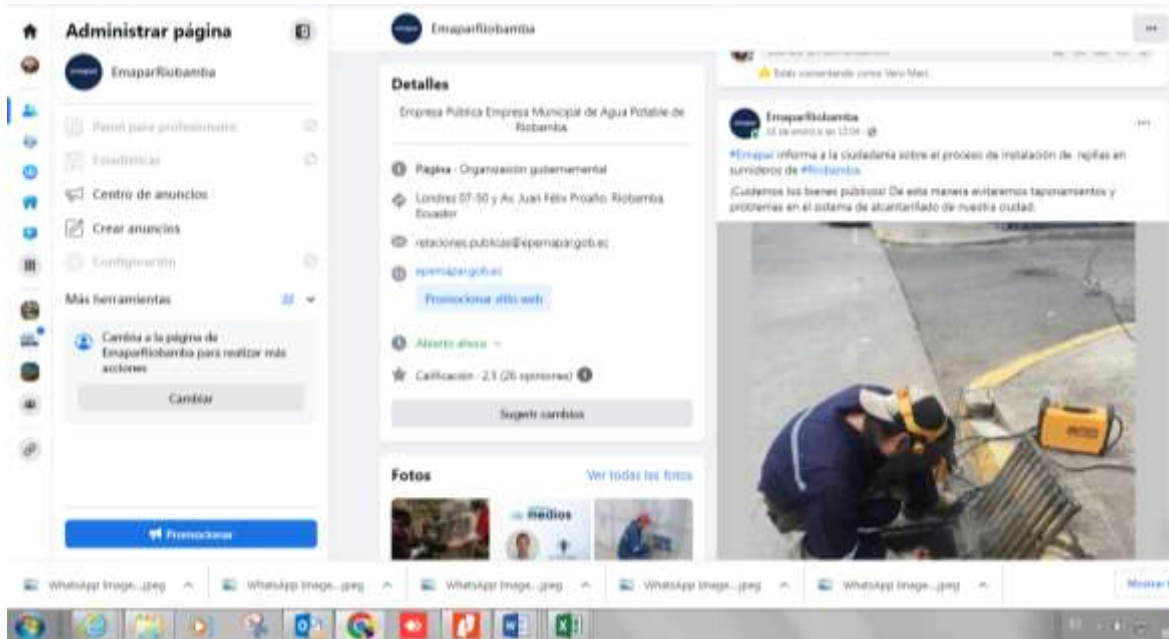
Administrar página

EmaparRiobamba

Panel para profesionales

Estadísticas

Centro de anuncios

Crear anuncios

Configuración

Más herramientas

Cambia a la página de EmaparRiobamba para realizar más acciones

Cambiar

Promocionar

EmaparRiobamba

Detalles

Empresa Pública Empresa Municipal de Agua Potable de Riobamba

Página · Organización gubernamental

Londres 07-50 y Av. Juan Félix Proaño, Riobamba, Ecuador

relaciones.publicas@epemapar.gob.ec

epemapar.gob.ec

Promocionar sitio web

Abierto ahora

Calificación · 2,3 (26 opiniones)

Sugerir cambios

Fotos

Ver todas las fotos

medios

Estás comentando como Vero Mari

EmaparRiobamba

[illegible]

#Emapar informa a la ciudadanía sobre el proceso de instalación de rejillas en sumideros de #Riobamba

¡Cuidemos los bienes públicos! De esta manera evitaremos taponamientos y problemas en el sistema de alcantarillado de nuestra ciudad.

WhatsApp Image....jpeg

WhatsApp Image....jpeg

WhatsApp Image....jpeg

WhatsApp Image....jpeg

WhatsApp Image....jpeg

Mostrar